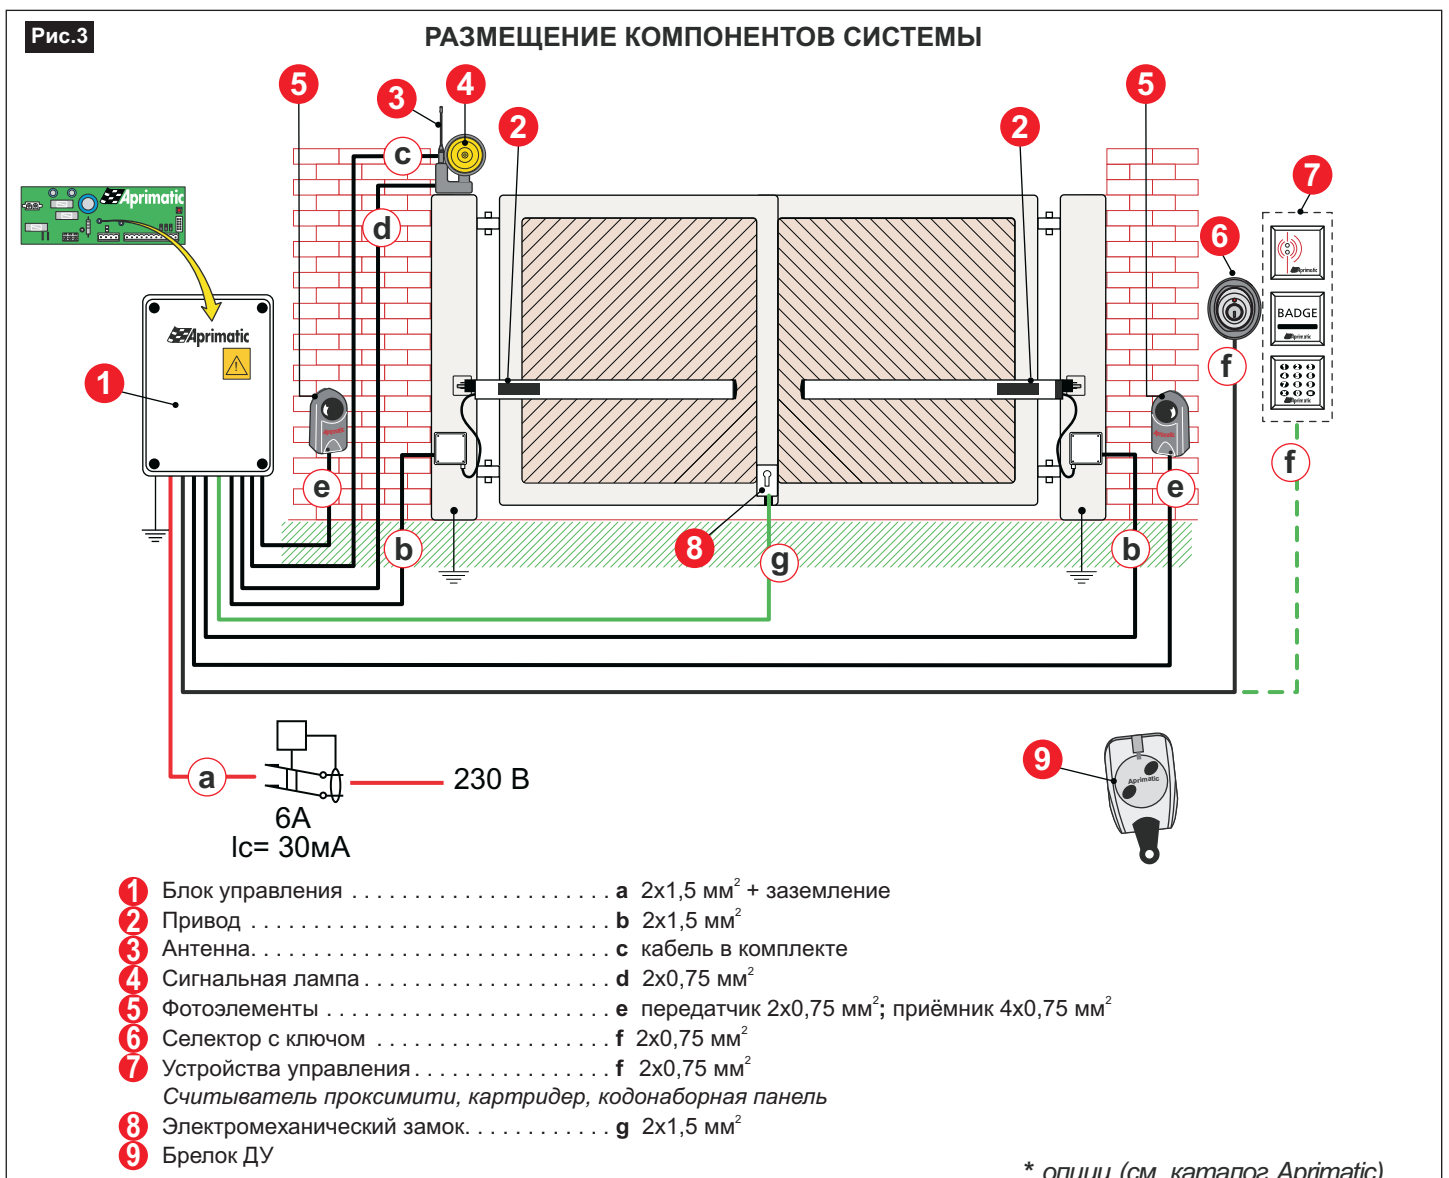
Рис.3

РАЗМЕЩЕНИЕ КОМПОНЕНТОВ СИСТЕМЫ

Aprimatic

Aprimatic

1 2 3 4 5 2 5 6 7

c d e b b e f f g 8

BADGE

a 230 В

6A
Ic= 30мА

9

1 Блок управления . . . . . . . . . . . . . . . . . . . . . . . . a 2x1,5 мм$^2$ + заземление
2 Привод . . . . . . . . . . . . . . . . . . . . . . . . . . . . . b 2x1,5 мм$^2$
3 Антенна. . . . . . . . . . . . . . . . . . . . . . . . . . . . . c кабель в комплекте
4 Сигнальная лампа . . . . . . . . . . . . . . . . . . . . . . d 2x0,75 мм$^2$
5 Фотоэлементы . . . . . . . . . . . . . . . . . . . . . . . . e передатчик 2x0,75 мм$^2$; приёмник 4x0,75 мм$^2$
6 Селектор с ключом . . . . . . . . . . . . . . . . . . . . f 2x0,75 мм$^2$
7 Устройства управления . . . . . . . . . . . . . . . . . f 2x0,75 мм$^2$
Считыватель проксимити, картридер, кодонаборная панель
8 Электромеханический замок. . . . . . . . . . . . g 2x1,5 мм$^2$
9 Брелок ДУ

* опции (см. каталог Aprimatic)